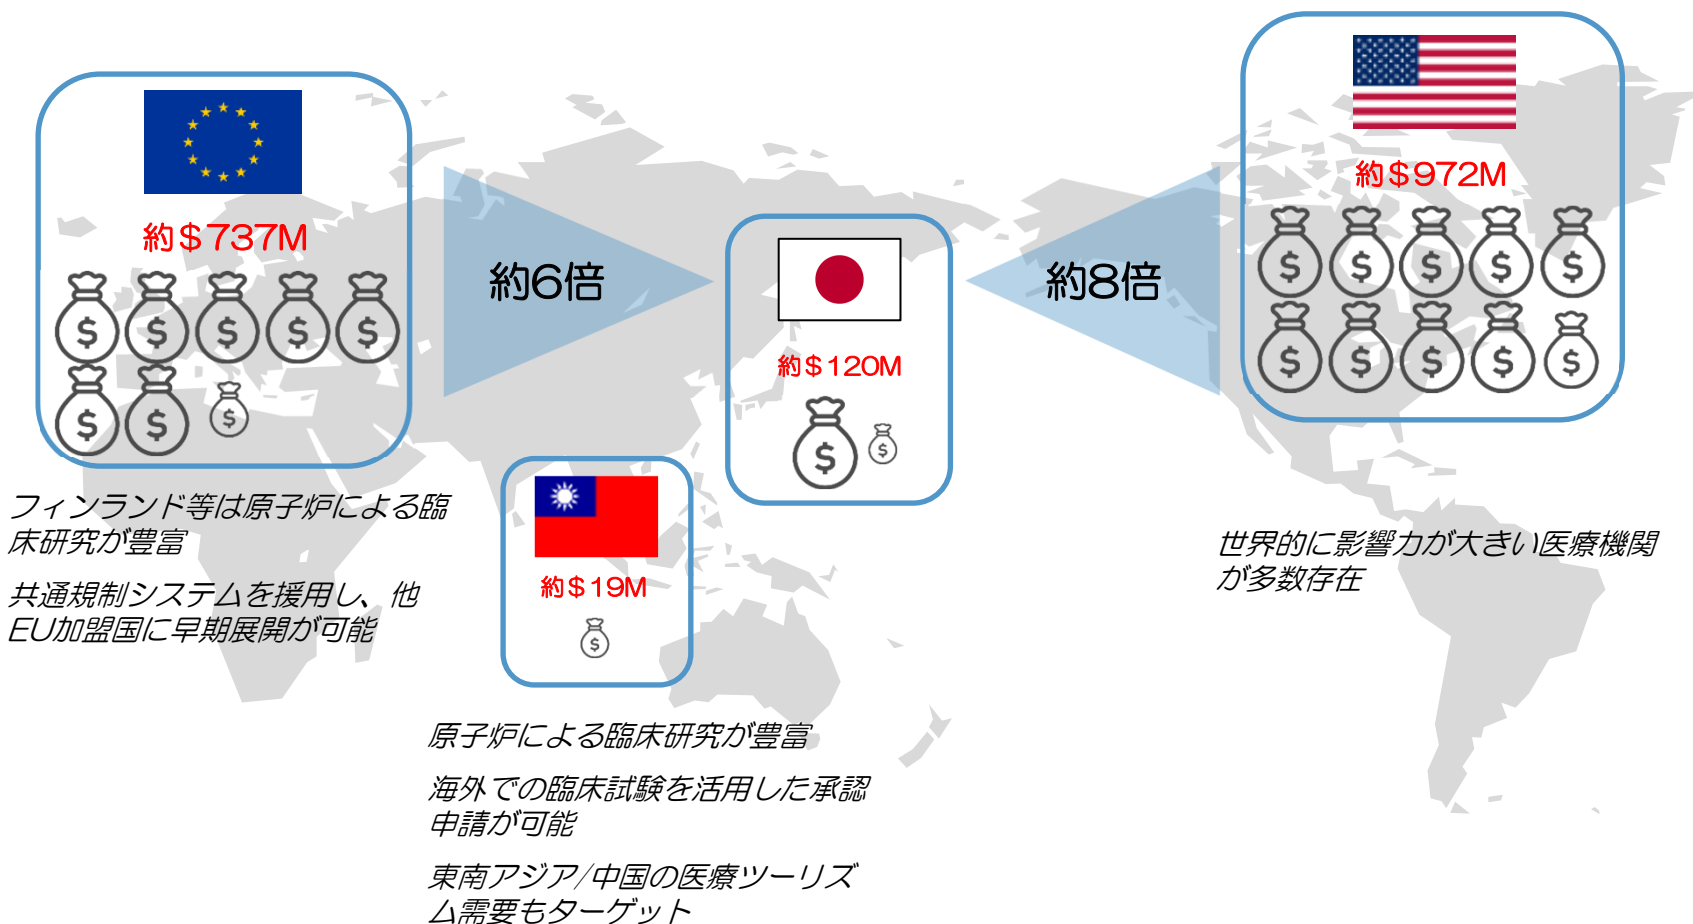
約＄737M

約6倍

約＄120M

約8倍

約＄972M

フィンランド等は原子炉による臨床研究が豊富

共通規制システムを援用し、他EU加盟国に早期展開が可能

約＄19M

原子炉による臨床研究が豊富

海外での臨床試験を活用した承認申請が可能

東南アジア/中国の医療ツーリズム需要もターゲット

世界的に影響力が大きい医療機関が多数存在